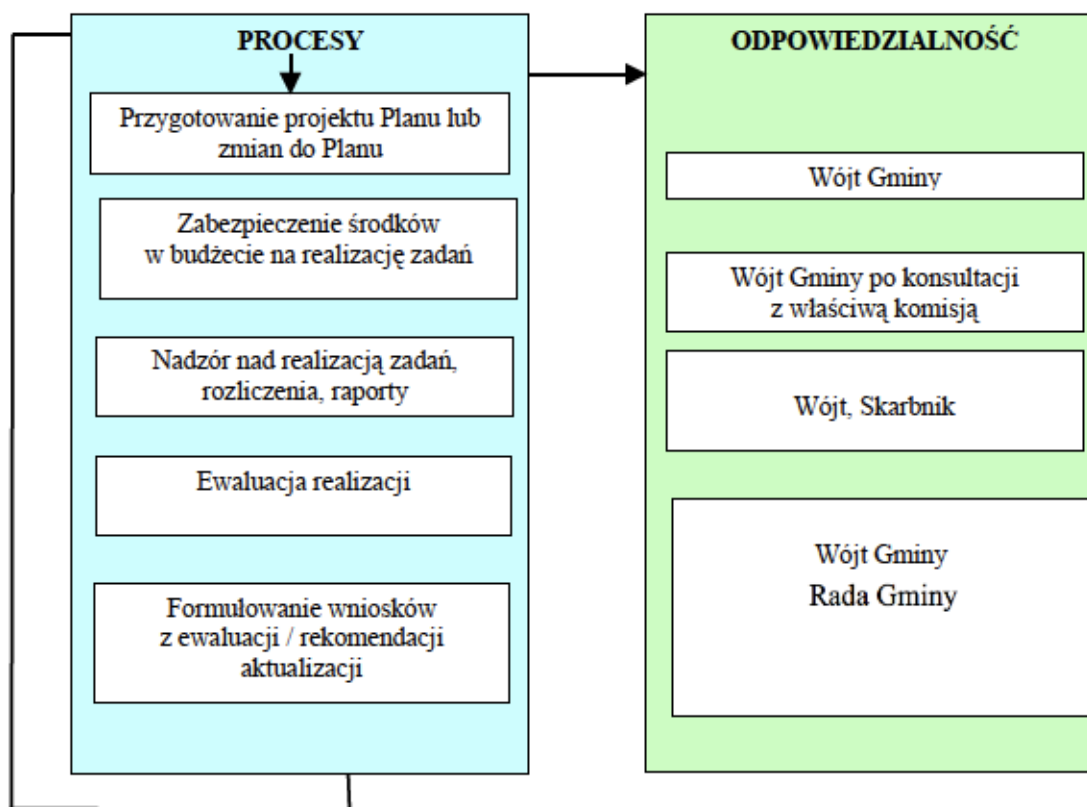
PROCESY

Przygotowanie projektu Planu lub zmian do Planu

Zabezpieczenie środków w budżecie na realizację zadań

Nadzór nad realizacją zadań, rozliczenia, raporty

Ewaluacja realizacji

Formułowanie wniosków z ewaluacji / rekomendacji aktualizacji

ODPOWIEDZIALNOŚĆ

Wójt Gminy

Wójt Gminy po konsultacji z właściwą komisją

Wójt, Skarbnik

Wójt Gminy
Rada Gminy